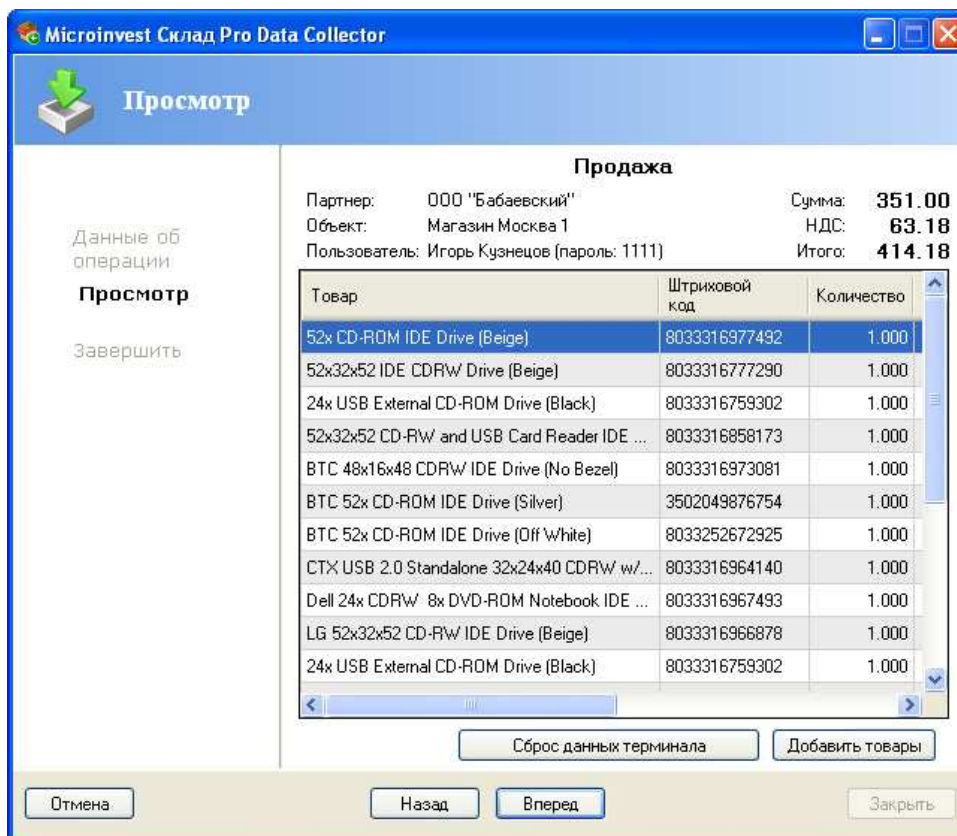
Microinvest Склад Pro Data Collector

Просмотр

Данные об операции
Просмотр
Завершить

Продажа

Партнер: ООО "Бабаевский"
Объект: Магазин Москва 1
Пользователь: Игорь Кузнецов (пароль: 1111)

Сумма: 351.00
НДС: 63.18
Итого: 414.18

| Товар | Штриховой код | Количество |
|---|---|---|
| 52x CD-ROM IDE Drive (Beige) | 8033316977492 | 1.000 |
| 52x32x52 IDE CDRW Drive (Beige) | 8033316777290 | 1.000 |
| 24x USB External CD-ROM Drive (Black) | 8033316759302 | 1.000 |
| 52x32x52 CD-RW and USB Card Reader IDE ... | 8033316858173 | 1.000 |
| BTC 48x16x48 CDRW IDE Drive (No Bezel) | 8033316973081 | 1.000 |
| BTC 52x CD-ROM IDE Drive (Silver) | 3502049876754 | 1.000 |
| BTC 52x CD-ROM IDE Drive (Off White) | 8033252672925 | 1.000 |
| CTX USB 2.0 Standalone 32x24x40 CDRW w/... | 8033316964140 | 1.000 |
| Dell 24x CDRW 8x DVD-ROM Notebook IDE ... | 8033316967493 | 1.000 |
| LG 52x32x52 CD-RW IDE Drive (Beige) | 8033316966878 | 1.000 |
| 24x USB External CD-ROM Drive (Black) | 8033316759302 | 1.000 |

Сброс данных терминала
Добавить товары

Отмена
Назад
Вперед
Закрыть